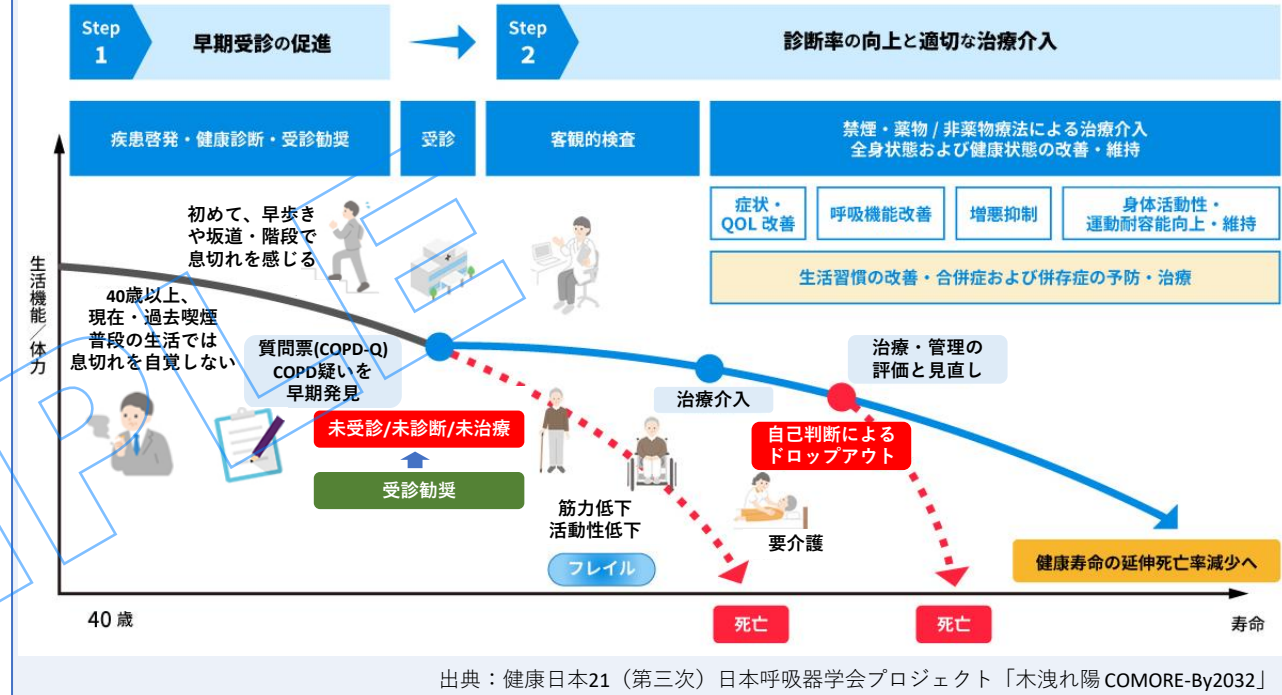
Step 1 早期受診の促進

Step 2 診断率の向上と適切な治療介入

疾患啓発・健康診断・受診勧奨

受診

客観的検査

禁煙・薬物 / 非薬物療法による治療介入
全身状態および健康状態の改善・維持

症状・QOL 改善

呼吸機能改善

増悪抑制

身体活動性・運動耐容能向上・維持

生活習慣の改善・合併症および併存症の予防・治療

生活機能／体力

初めて、早歩きや坂道・階段で息切れを感じる

40歳以上、現在・過去喫煙普段の生活では息切れを自覚しない

質問票(COPD-Q) COPD疑いを早期発見

未受診/未診断/未治療

受診勧奨

筋力低下
活動性低下

フレイル

治療介入

治療・管理の評価と見直し

自己判断によるドロップアウト

要介護

健康寿命の延伸死亡率減少へ

40 歳

死亡

死亡

寿命

出典：健康日本21（第三次）日本呼吸器学会プロジェクト「木洩れ陽 COMORE-By2032」